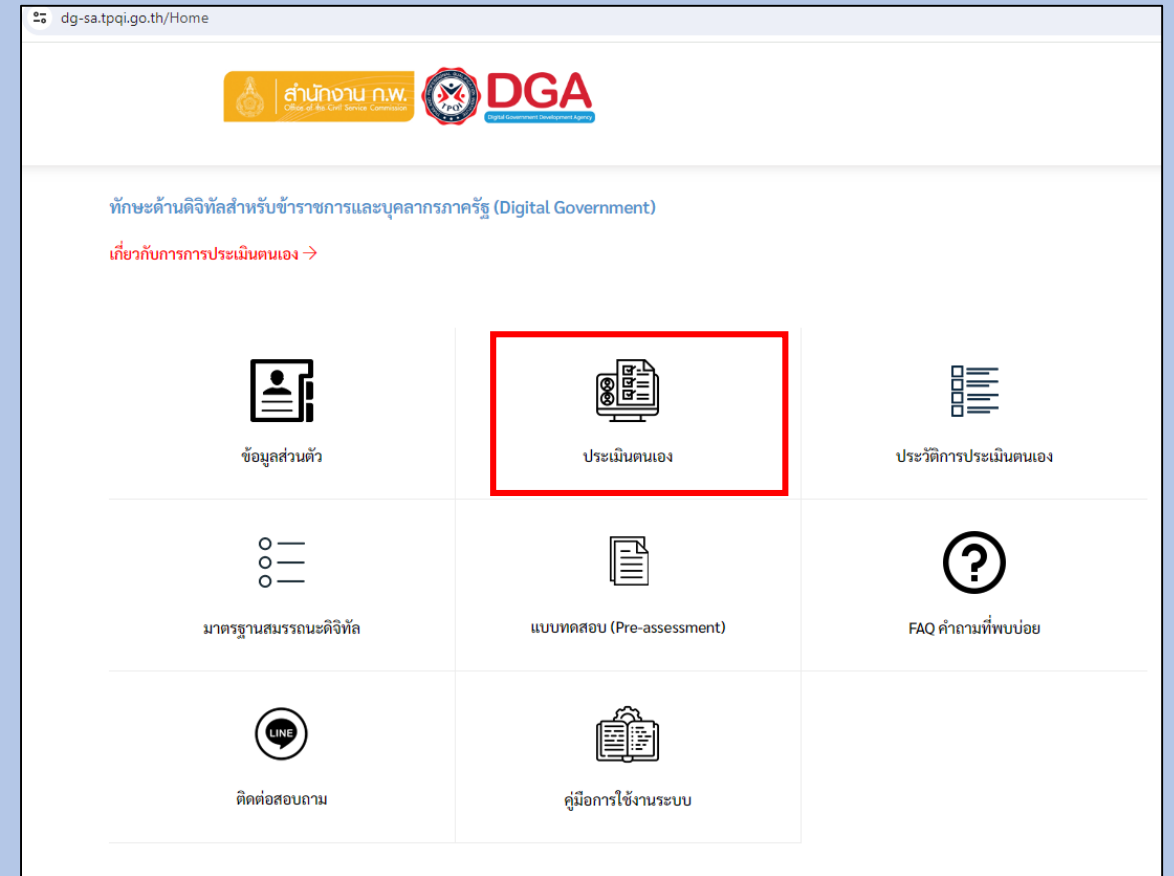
dg-sa.tpqi.go.th/Home

สำนักงาน ก.พ.
Office of the Civil Service Commission

TPQI

DGA
Digital Government Development Agency

ทักษะด้านดิจิทัลสำหรับข้าราชการและบุคลากรภาครัฐ (Digital Government)

เกี่ยวกับการการประเมินตนเอง →

ข้อมูลส่วนตัว

ประเมินตนเอง

ประวัติการประเมินตนเอง

มาตรฐานสมรรถนะดิจิทัล

แบบทดสอบ (Pre-assessment)

FAQ คำถามที่พบบ่อย

LINE

ติดต่อสอบถาม

คู่มือการใช้งานระบบ